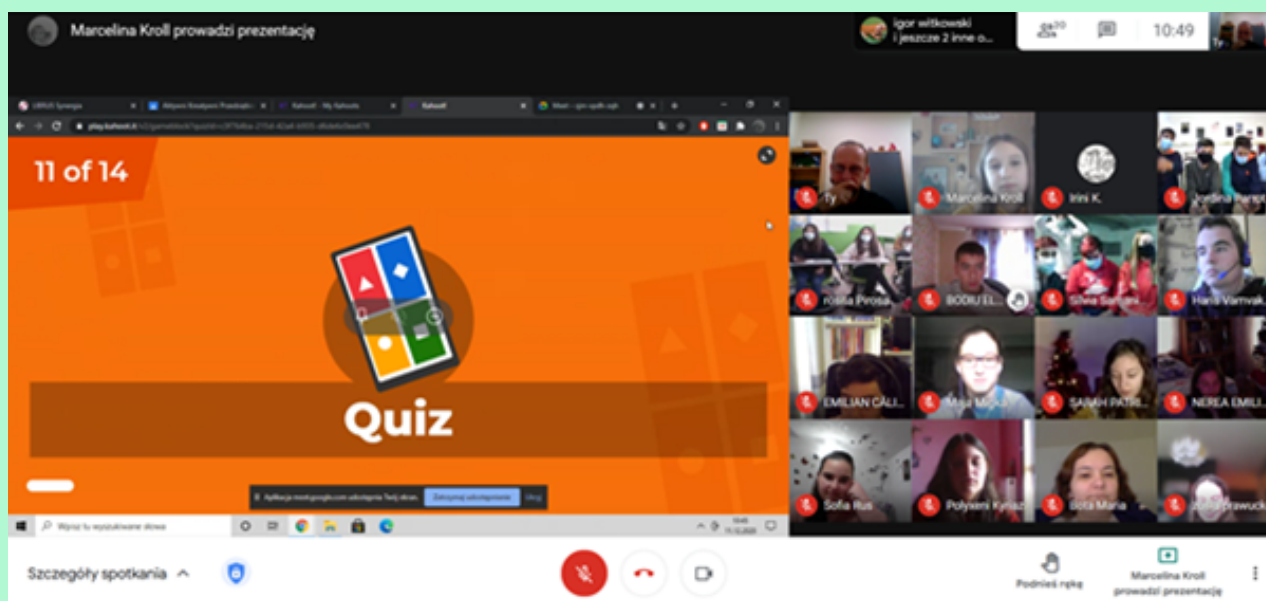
Marcelina Kroll prowadzi prezentację

igor witkowski
i jeszcze 2 inne o...

10:49

LIBRUS Synergia
Kahoot!
Kahoot! - My Kahoots
Kahoot!
Meet - igw-sydk-sqh

play.kahoot.it

11 of 14

Quiz

Aplikacja meet.google.com udostępnia Twój ekran.
Zatrzymaj udostępnianie
Ukryj

Wpisz tu wyszukiwane słowa

Ty
Marcelina Kroll
Irini K.
rosina Pirosa
BODIU EL...
Silvia Santam...
Hans Varivak...
EMILIAN CĂLI...
SARAH PATRI...
NEREA EMILI...
Sofia Rus
Polyxeni Kyriaz...
Bota Maria
Zofia Prawuck...

Szczegóły spotkania

Podnieś rękę

Marcelina Kroll prowadzi prezentację